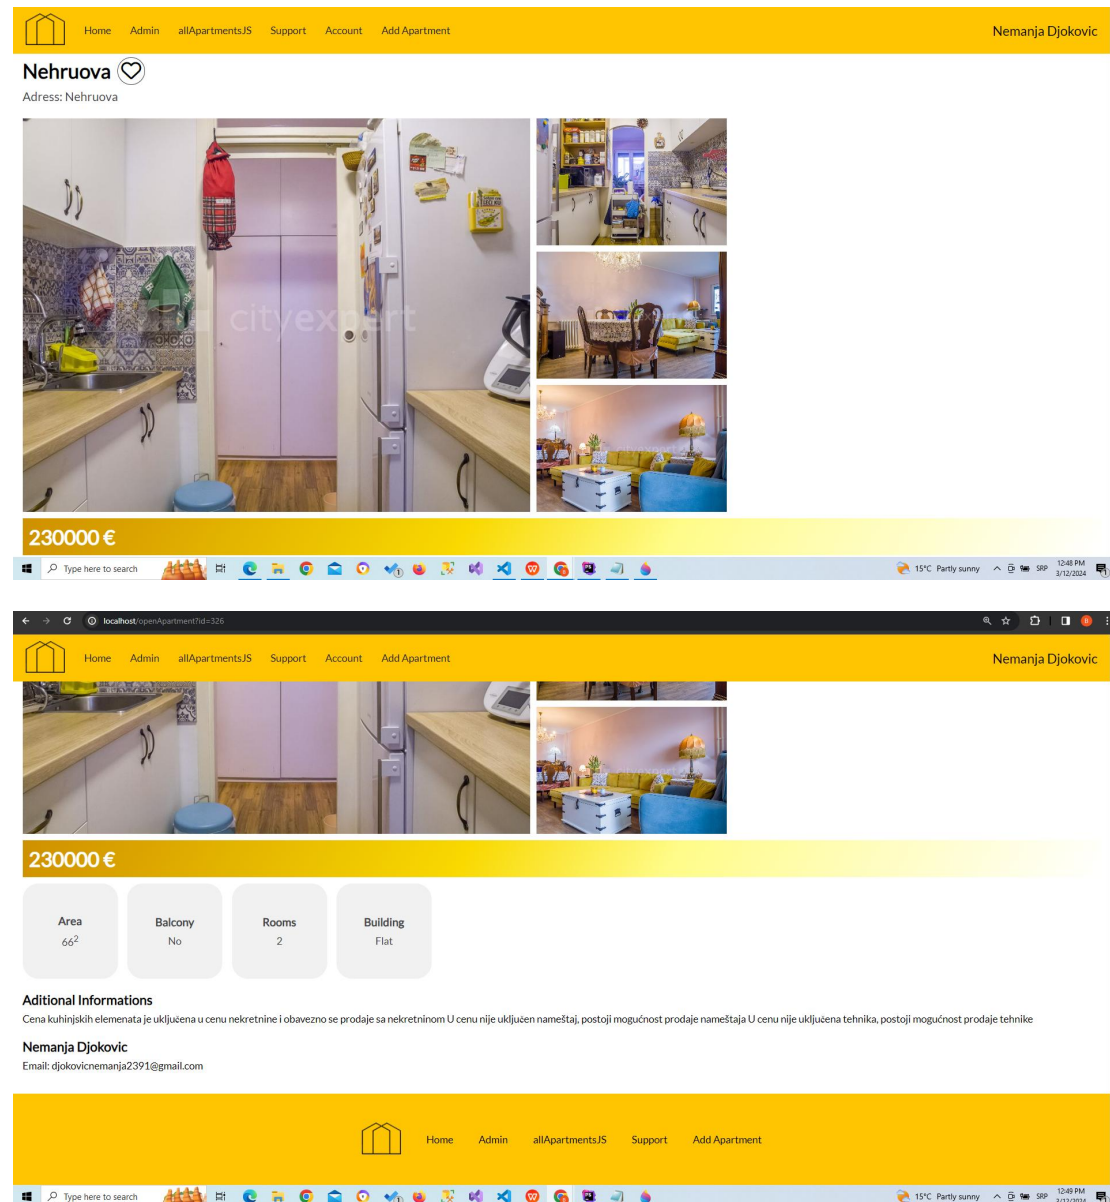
Home Admin allApartmentsJS Support Account Add Apartment Nemanja Djokovic

Nehruova

Adress: Nehruova

cityexpert

230000 €

Type here to search

15°C Partly sunny SRP 12:48 PM 3/12/2024

localhost/openApartment?id=326

Home Admin allApartmentsJS Support Account Add Apartment Nemanja Djokovic

230000 €

Area
$66^2$

Balcony
No

Rooms
2

Building
Flat

Aditional Informations

Cena kuhinjskih elemenata je uključena u cenu nekretnine i obavezno se prodaje sa nekretninom U cenu nije uključen nameštaj, postoji mogućnost prodaje nameštaja U cenu nije uključena tehnika, postoji mogućnost prodaje tehnike

Nemanja Djokovic

Email: djokovicnemanja2391@gmail.com

Home Admin allApartmentsJS Support Add Apartment

Type here to search

15°C Partly sunny SRP 12:49 PM 3/12/2024